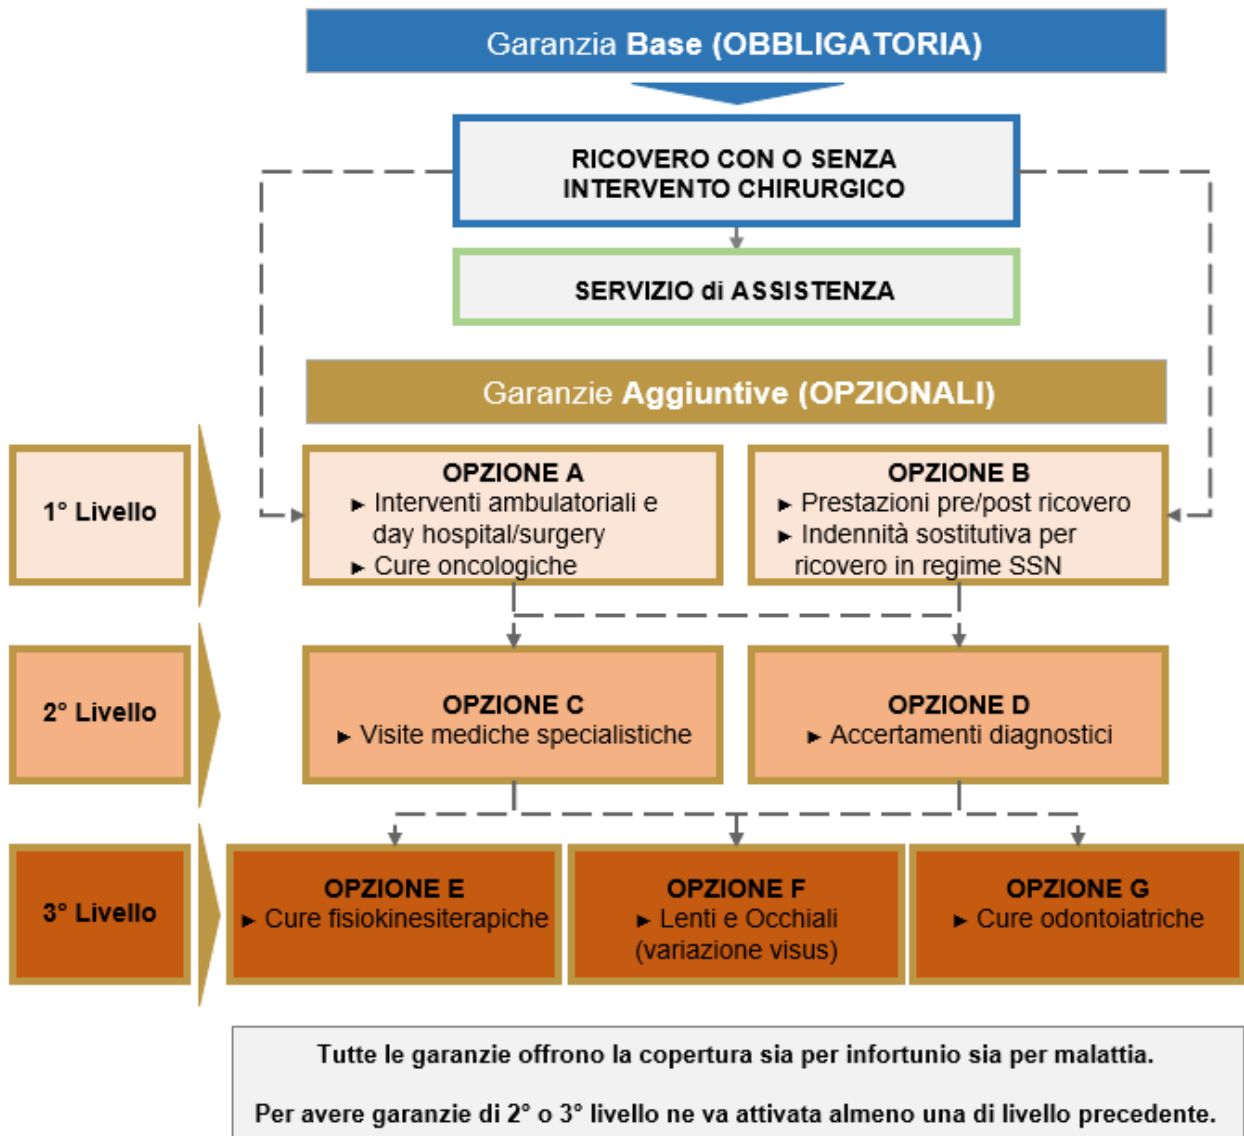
Garanzia Base (OBBLIGATORIA)

RICOVERO CON O SENZA INTERVENTO CHIRURGICO

SERVIZIO di ASSISTENZA

Garanzie Aggiuntive (OPZIONALI)

1° Livello

OPZIONE A
► Interventi ambulatoriali e day hospital/surgery
► Cure oncologiche

OPZIONE B
► Prestazioni pre/post ricovero
► Indennità sostitutiva per ricovero in regime SSN

2° Livello

OPZIONE C
► Visite mediche specialistiche

OPZIONE D
► Accertamenti diagnostici

3° Livello

OPZIONE E
► Cure fisiokinesiterapiche

OPZIONE F
► Lenti e Occhiali (variazione visus)

OPZIONE G
► Cure odontoiatriche

Tutte le garanzie offrono la copertura sia per infortunio sia per malattia.

Per avere garanzie di 2° o 3° livello ne va attivata almeno una di livello precedente.